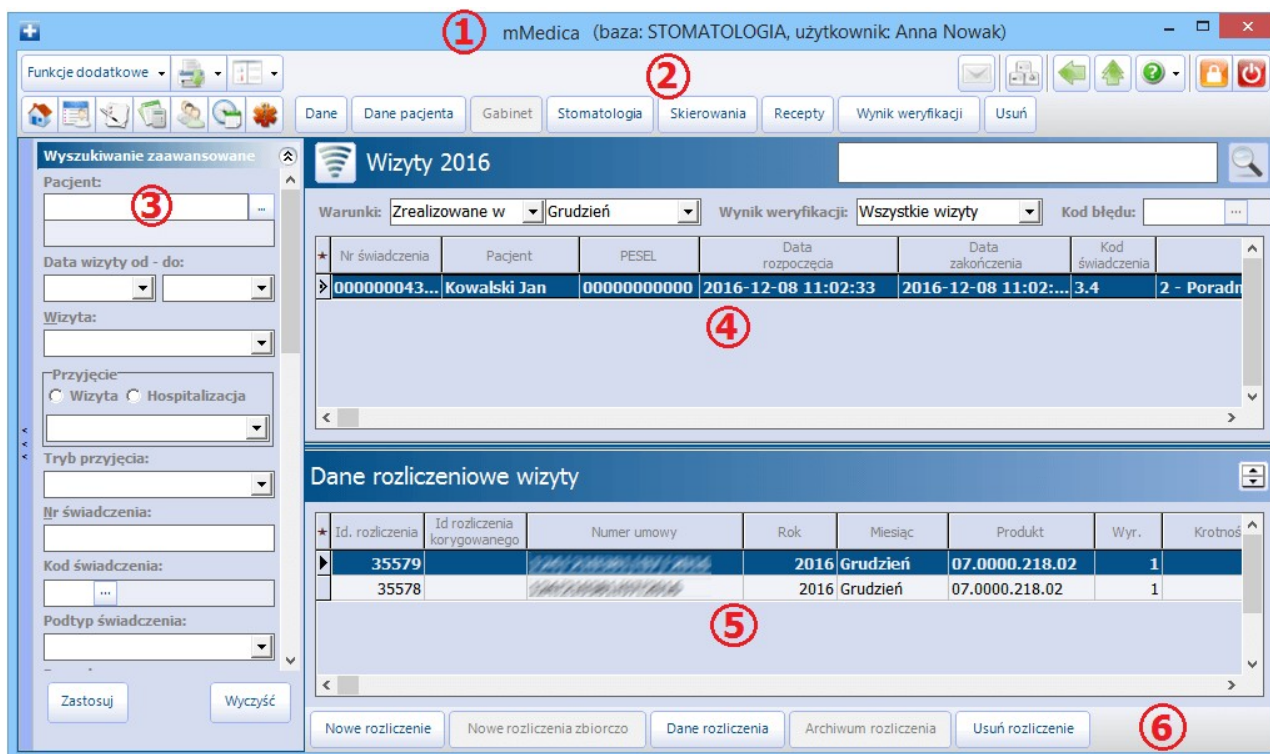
① mMedica (baza: STOMATOLOGIA, użytkownik: Anna Nowak)

Funkcje dodatkowe

②

Dane | Dane pacjenta | Gabinet | Stomatologia | Skierowania | Recepty | Wynik weryfikacji | Usuń

Wyszukiwanie zaawansowane

Pacjent:

③

Data wizyty od - do:

Wizyta:

Przyjęcie
Wizyta Hospitalizacja

Tryb przyjęcia:

Nr świadczenia:

Kod świadczenia:

Podtyp świadczenia:

Zastosuj | Wyczyść

Wizyty 2016

Warunki: Zrealizowane w | Grudzień | Wynik weryfikacji: Wszystkie wizyty | Kod błędu:

| * | Nr świadczenia | Pacjent | PESEL | Data rozpoczęcia | Data zakończenia | Kod świadczenia | |
|---|---|---|---|---|---|---|---|
| | 000000043... | Kowalski Jan | 00000000000 | 2016-12-08 11:02:33 | 2016-12-08 11:02:... | 3.4 | 2 - Poradn |

④

Dane rozliczeniowe wizyty

| * | Id. rozliczenia | Id rozliczenia korygowanego | Numer umowy | Rok | Miesiąc | Produkt | Wyr. | Krotnoś |
|---|---|---|---|---|---|---|---|---|
| | 35579 | | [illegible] | 2016 | Grudzień | 07.0000.218.02 | 1 | |
| | 35578 | | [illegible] | 2016 | Grudzień | 07.0000.218.02 | 1 | |

⑤

Nowe rozliczenie | Nowe rozliczenia zbiorczo | Dane rozliczenia | Archiwum rozliczenia | Usuń rozliczenie

⑥